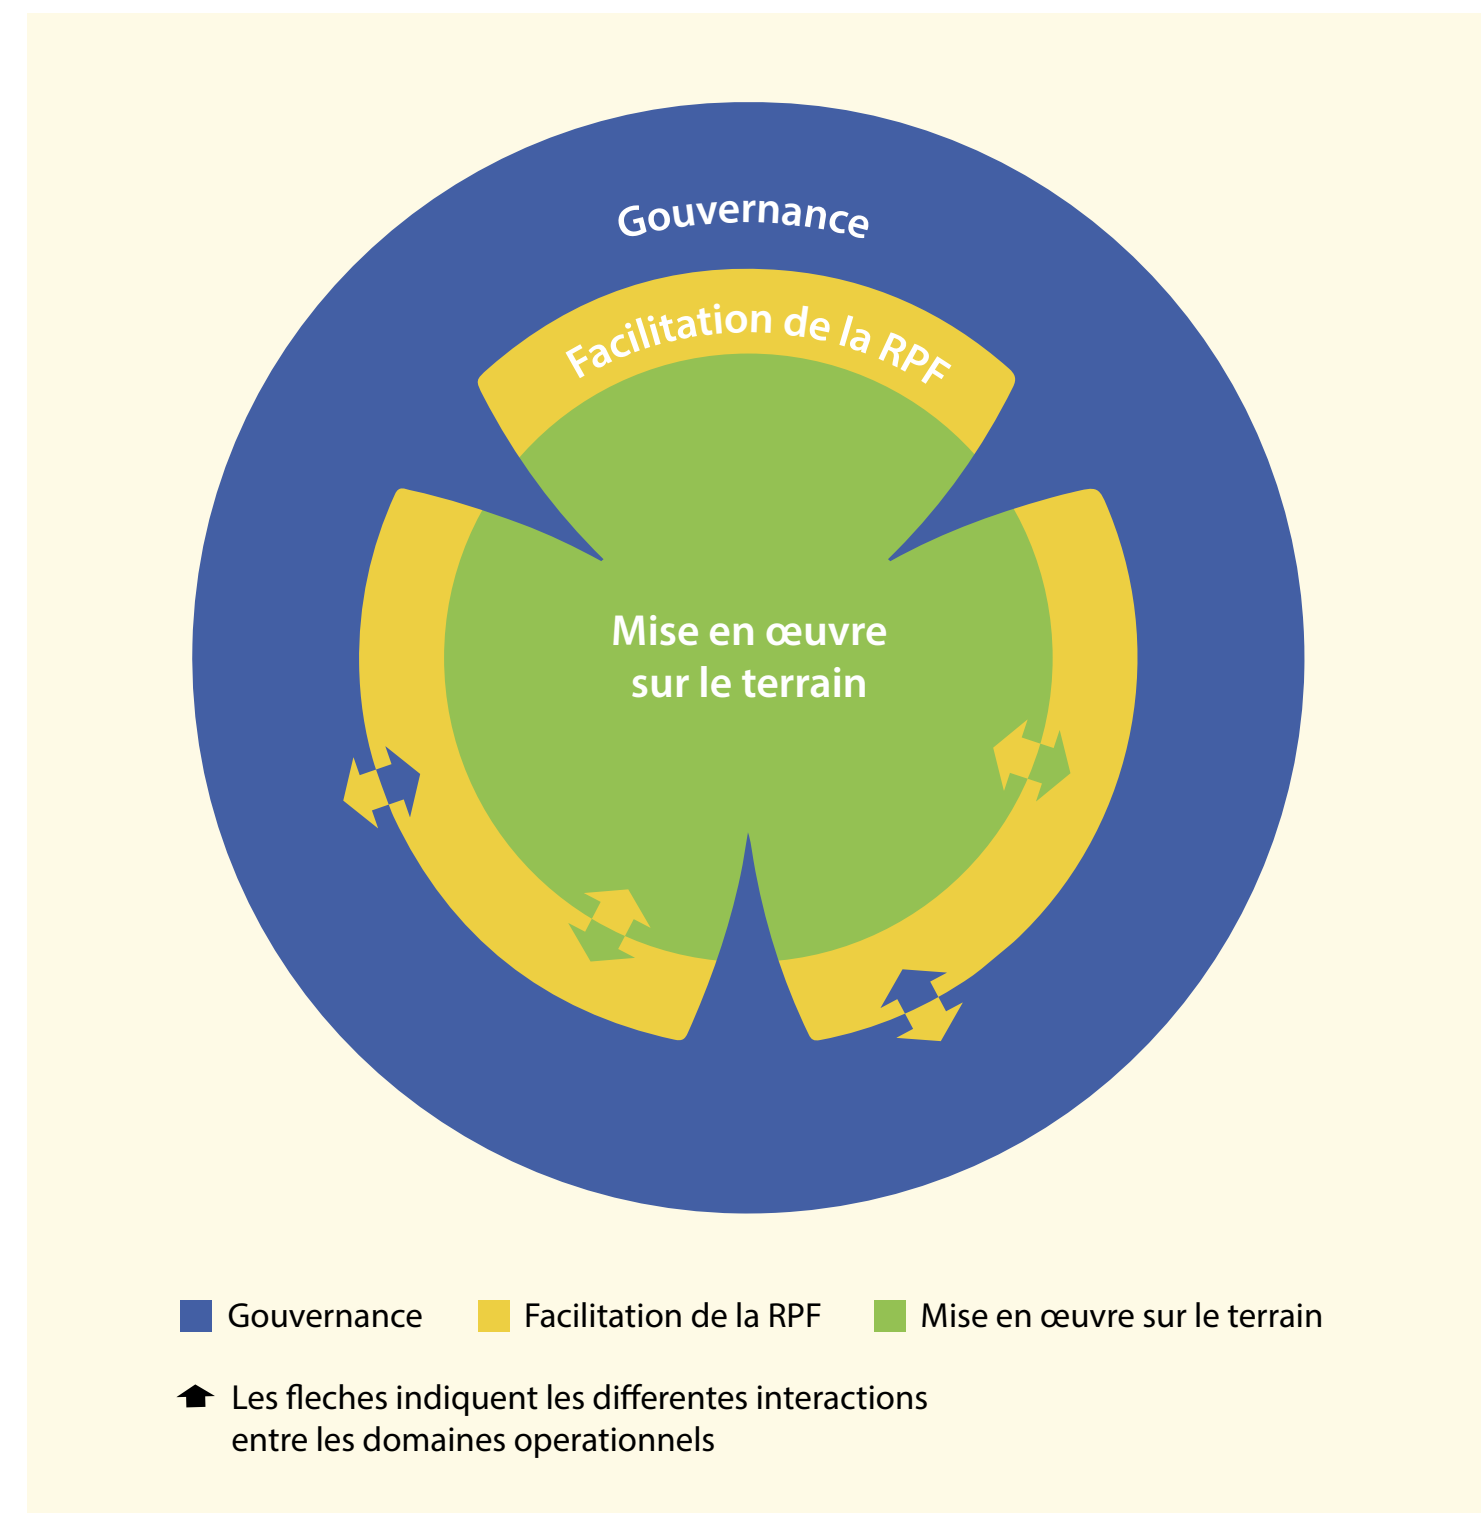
Gouvernance

Facilitation de la RPF

Mise en œuvre sur le terrain

Gouvernance

Facilitation de la RPF

Mise en œuvre sur le terrain

Les fleches indiquent les differentes interactions entre les domaines operationnels